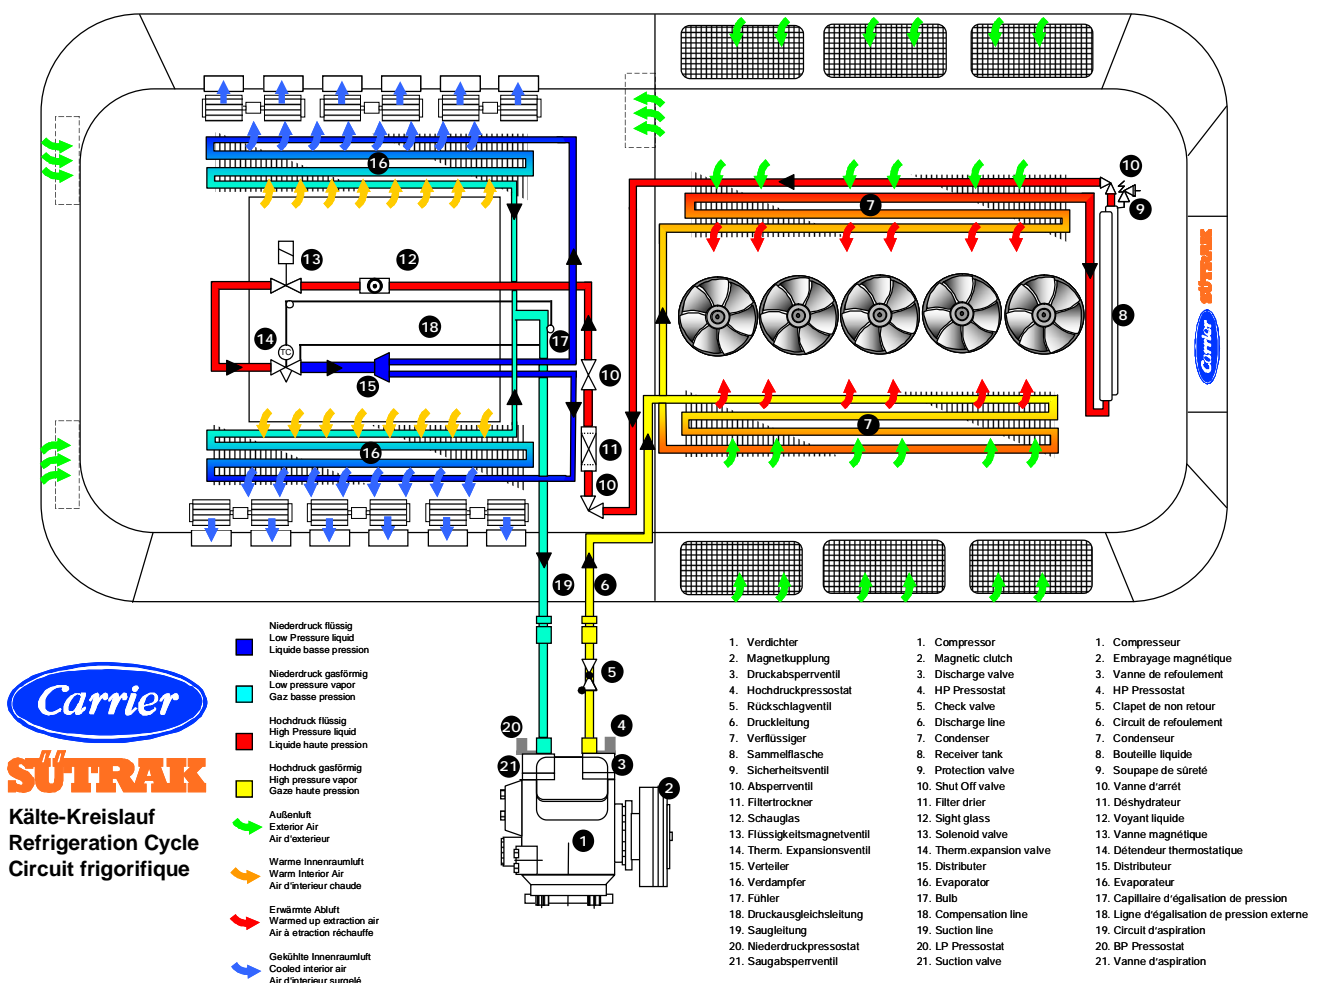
16
16
13
12
18
14
TC
15
17
10
11
10
10
9
7
8
7
19
6
5
4
20
21
3
2
1

SÜTRAK
Carrier

Niederdruck flüssig
Low Pressure liquid
Liquide basse pression

Niederdruck gasförmig
Low pressure vapor
Gaz basse pression

Hochdruck flüssig
High Pressure liquid
Liquide haute pression

Hochdruck gasförmig
High pressure vapor
Gaze haute pression

Außenluft
Exterior Air
Air d'exterieur

Warme Innenraumluft
Warm Interior Air
Air d'interieur chaude

Erwärmte Abluft
Warmed up extraction air
Air à etraction réchauffe

Gekühlte Innenraumluft
Cooled interior air
Air d'interieur surgelé

Carrier
SÜTRAK
Kälte-Kreislauf
Refrigeration Cycle
Circuit frigorifique

1. Verdichter
2. Magnetkupplung
3. Druckabsperrventil
4. Hochdruckpressostat
5. Rückschlagventil
6. Druckleitung
7. Verflüssiger
8. Sammelflasche
9. Sicherheitsventil
10. Absperrventil
11. Filtertrockner
12. Schauglas
13. Flüssigkeitsmagnetventil
14. Therm. Expansionsventil
15. Verteiler
16. Verdampfer
17. Fühler
18. Druckausgleichsleitung
19. Saugleitung
20. Niederdruckpressostat
21. Saugabsperrventil

1. Compressor
2. Magnetic clutch
3. Discharge valve
4. HP Pressostat
5. Check valve
6. Discharge line
7. Condenser
8. Receiver tank
9. Protection valve
10. Shut Off valve
11. Filter drier
12. Sight glass
13. Solenoid valve
14. Therm.expansion valve
15. Distributer
16. Evaporator
17. Bulb
18. Compensation line
19. Suction line
20. LP Pressostat
21. Suction valve

1. Compresseur
2. Embrayage magnétique
3. Vanne de refoulement
4. HP Pressostat
5. Clapet de non retour
6. Circuit de refoulement
7. Condenseur
8. Bouteille liquide
9. Soupape de sûreté
10. Vanne d'arrêt
11. Déshydrateur
12. Voyant liquide
13. Vanne magnétique
14. Détendeur thermostatique
15. Distributeur
16. Evaporateur
17. Capillaire d'égalisation de pression
18. Ligne d'égalisation de pression externe
19. Circuit d'aspiration
20. BP Pressostat
21. Vanne d'aspiration